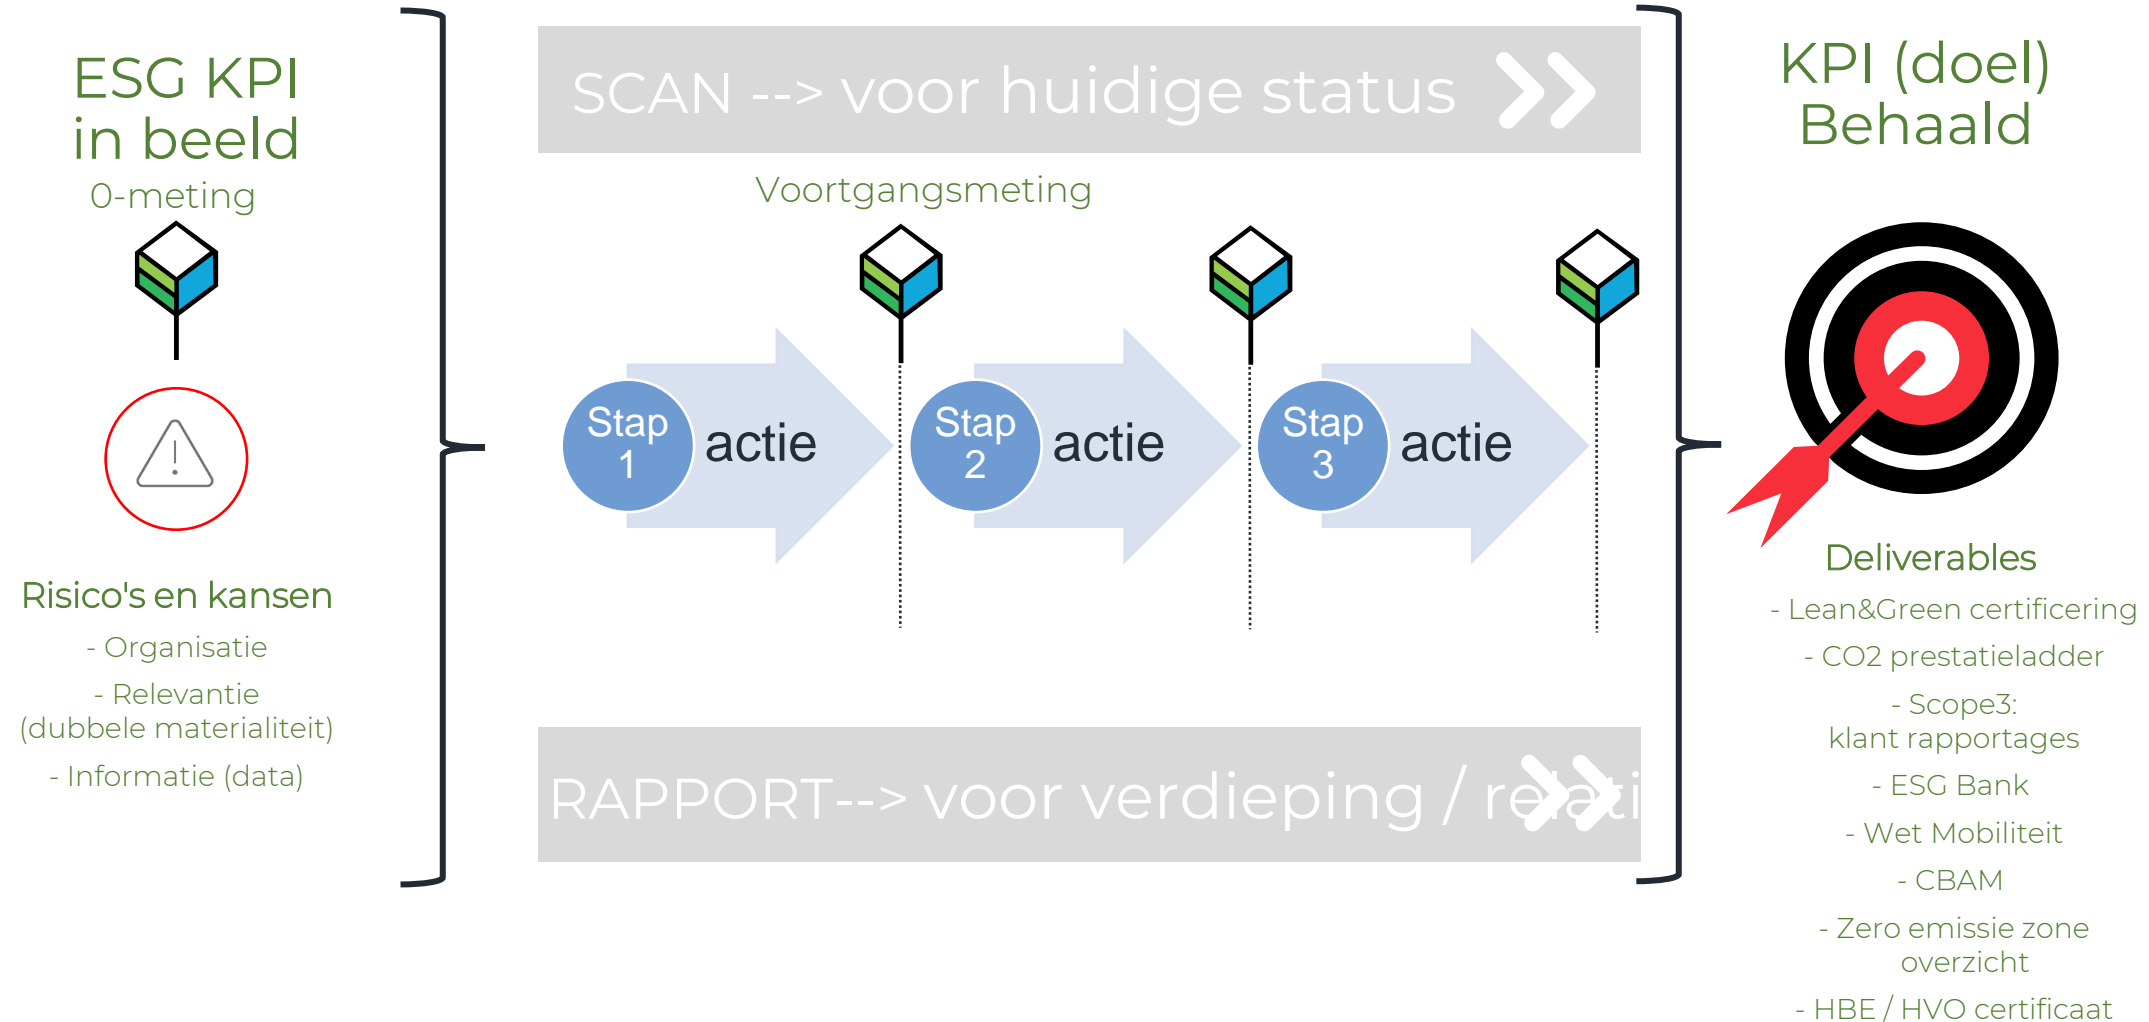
ESG KPI in beeld

0-meting

Risico's en kansen

- Organisatie

- Relevantie (dubbele materialiteit)

- Informatie (data)

SCAN --> voor huidige status

Voortgangsmeting

Stap 1 actie

Stap 2 actie

Stap 3 actie

RAPPORT--> voor verdieping / relati

KPI (doel) Behaald

Deliverables

- Lean&Green certificering

- CO2 prestatieladder

- Scope3: klant rapportages

- ESG Bank

- Wet Mobiliteit

- CBAM

- Zero emissie zone overzicht

- HBE / HVO certificaat